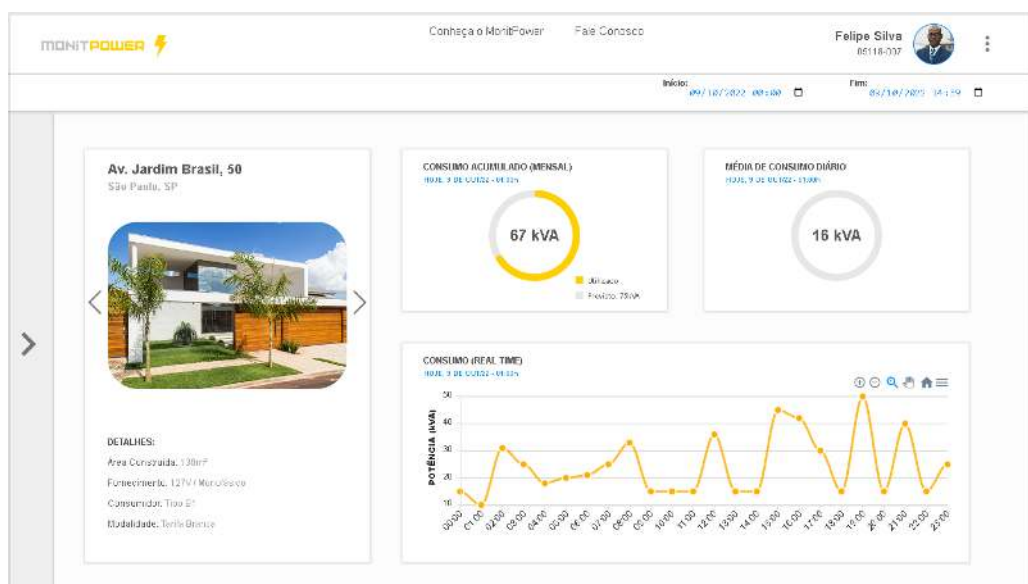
MONITPOWER

Conheça o MonitPower Fale Conosco

Felipe Silva
86118-007

Início:
09/10/2022 00:00

Fim:
09/10/2022 14:59

Av. Jardim Brasil, 50
São Paulo, SP

DETALHES:
Área Construída: 130m²
Fornecimento: 127V / Monofásico
Consumidor: Tipo B1
Modalidade: Tarifa Branca

CONSUMO ACUMULADO (MENSAL)
HOJE, 9 DE OUT/22 - 04:33h

67 kVA

Utilizado
Previsto: 75kVA

MÉDIA DE CONSUMO DIÁRIO
HOJE, 9 DE OUT/22 - 15:00h

16 kVA

CONSUMO (REAL TIME)
HOJE, 9 DE OUT/22 - 04:33h

POTÊNCIA (kVA)

| 50 |
|---|
| 40 |
| 30 |
| 20 |
| 10 |

00:00 01:00 02:00 03:00 04:00 05:00 06:00 07:00 08:00 09:00 10:00 11:00 12:00 13:00 14:00 15:00 16:00 17:00 18:00 19:00 20:00 21:00 22:00 23:00